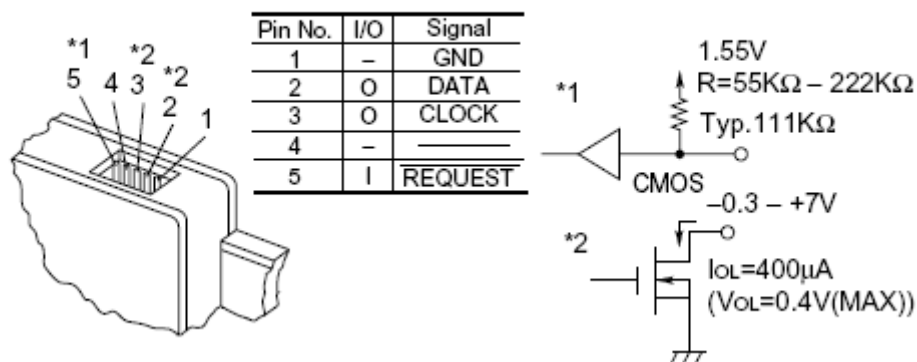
*1 *2 *2
5 4 3 2 1

| Pin No. | I/O | Signal |
|---|---|---|
| 1 | – | GND |
| 2 | O | DATA |
| 3 | O | CLOCK |
| 4 | – | ——— |
| 5 | I | $\overline{\text{REQUEST}}$ |

*1
1.55V
R=55KΩ – 222KΩ
Typ.111KΩ
CMOS

*2
–0.3 – +7V
$I_{OL}$=400µA
($V_{OL}$=0.4V(MAX))